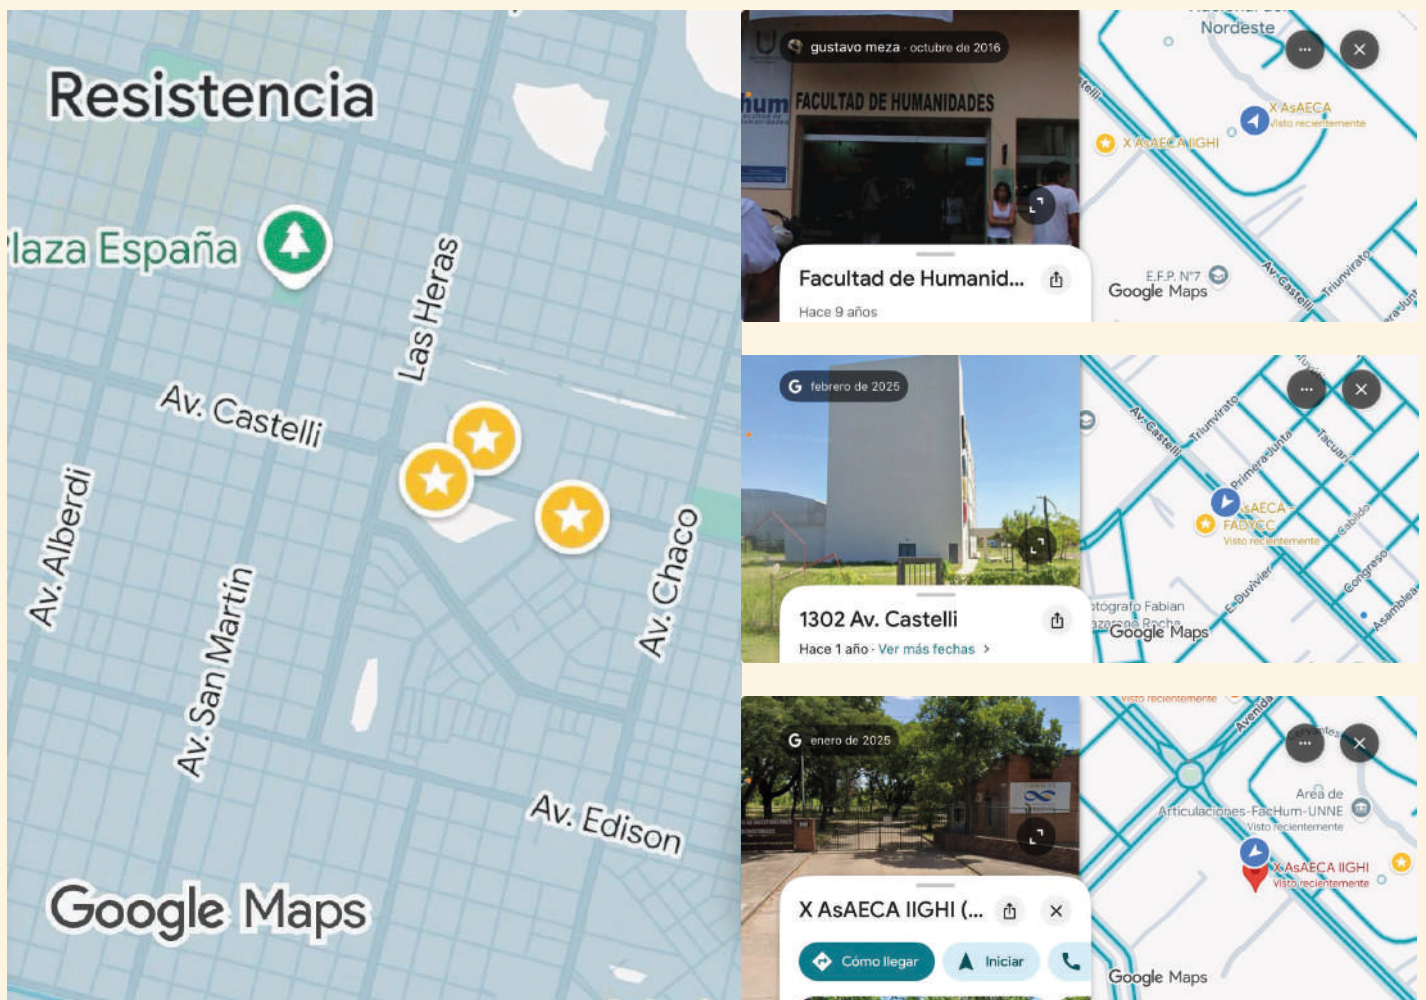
Resistencia

laza España

Las Heras

Av. Castelli

Av. Alberdi

Av. San Martin

Av. Chaco

Av. Edison

Google Maps

gustavo meza · octubre de 2016

hum FACULTAD DE HUMANIDADES

Facultad de Humanid...

Hace 9 años

Nordeste

X AsAECA
Visto recientemente

X AsAECA IIGHI

E.F.P. N°7

Av. Castelli

Triunvirato

Google Maps

febrero de 2025

1302 Av. Castelli

Hace 1 año · Ver más fechas >

Av. Castelli

Triunvirato

Primera Junta

Tacuarí

AsAECA - FADyCC
Visto recientemente

Gabildo

Congreso

Asamblea

Duvivier

tógrafo Fabian

Google Maps

enero de 2025

X AsAECA IIGHI (...

Cómo llegar

Iniciar

Visto recientemente

Avenida

Área de Articulaciones-FacHum-UNNE
Visto recientemente

X AsAECA IIGHI
Visto recientemente

Google Maps